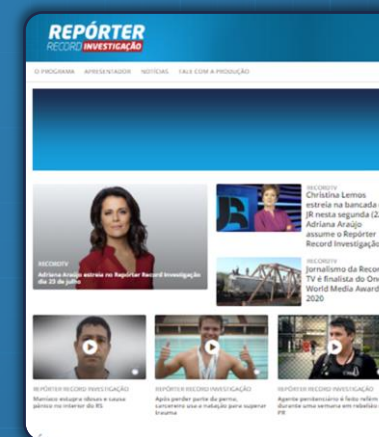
REPÓRTER
RECORD INVESTIGAÇÃO

O PROGRAMA   APRESENTADOR   NOTÍCIAS   FALE COM A PRODUÇÃO

RECORDTV
Adriana Araújo estreia no Repórter Record Investigação dia 25 de julho

RECORDTV
Christina Lemos estreia na bancada do JR nesta segunda (2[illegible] Adriana Araújo assume o Repórter Record Investigação

RECORDTV
Jornalismo da Record TV é finalista do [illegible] World Media Awards 2020

REPÓRTER RECORD INVESTIGAÇÃO
Maníaco estupra idosas e causa pânico no interior do RS

REPÓRTER RECORD INVESTIGAÇÃO
Após perder parte da perna, sanoneiro usa a natação para superar trauma

REPÓRTER RECORD INVESTIGAÇÃO
Agente penitenciário é feito refém durante uma semana em rebelião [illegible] PR